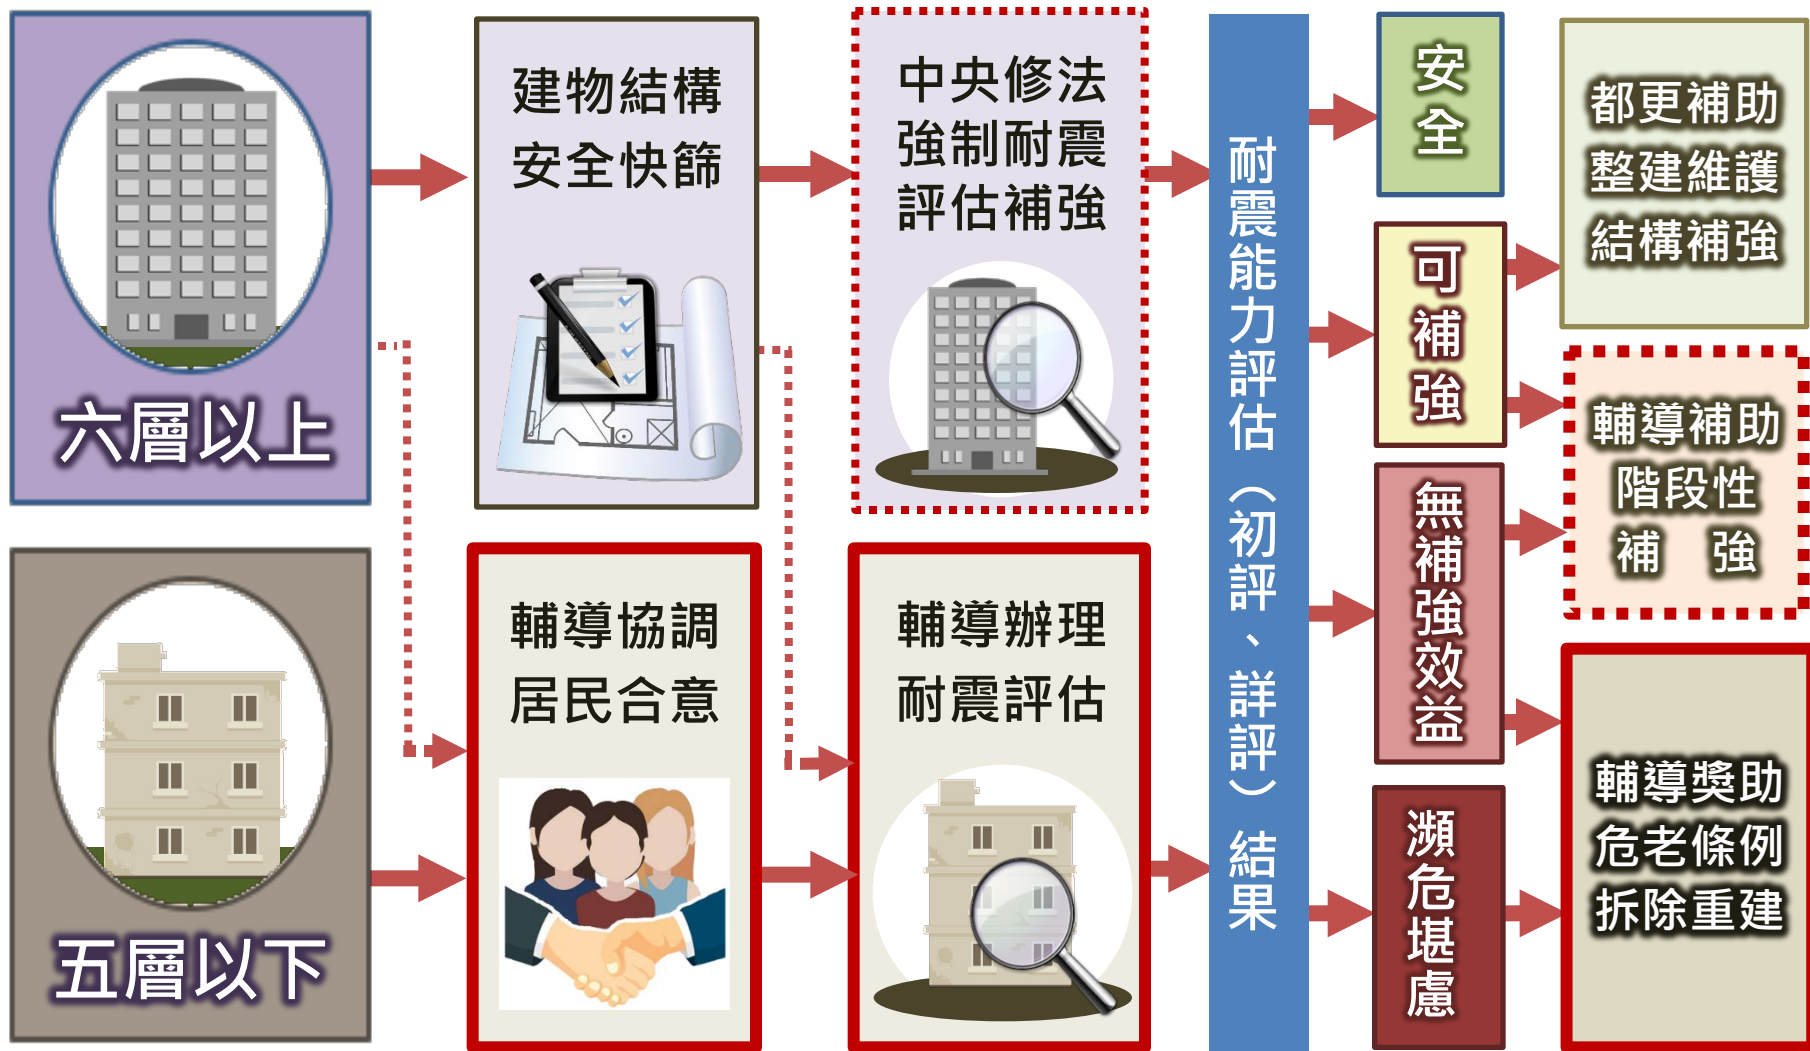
六層以上

建物結構安全快篩

中央修法強制耐震評估補強

五層以下

輔導協調居民合意

輔導辦理耐震評估

耐震能力評估（初評、詳評）結果

安全

可補強

無補強效益

瀕危堪慮

都更補助整建維護結構補強

輔導補助階段性補　強

輔導獎助危老條例拆除重建